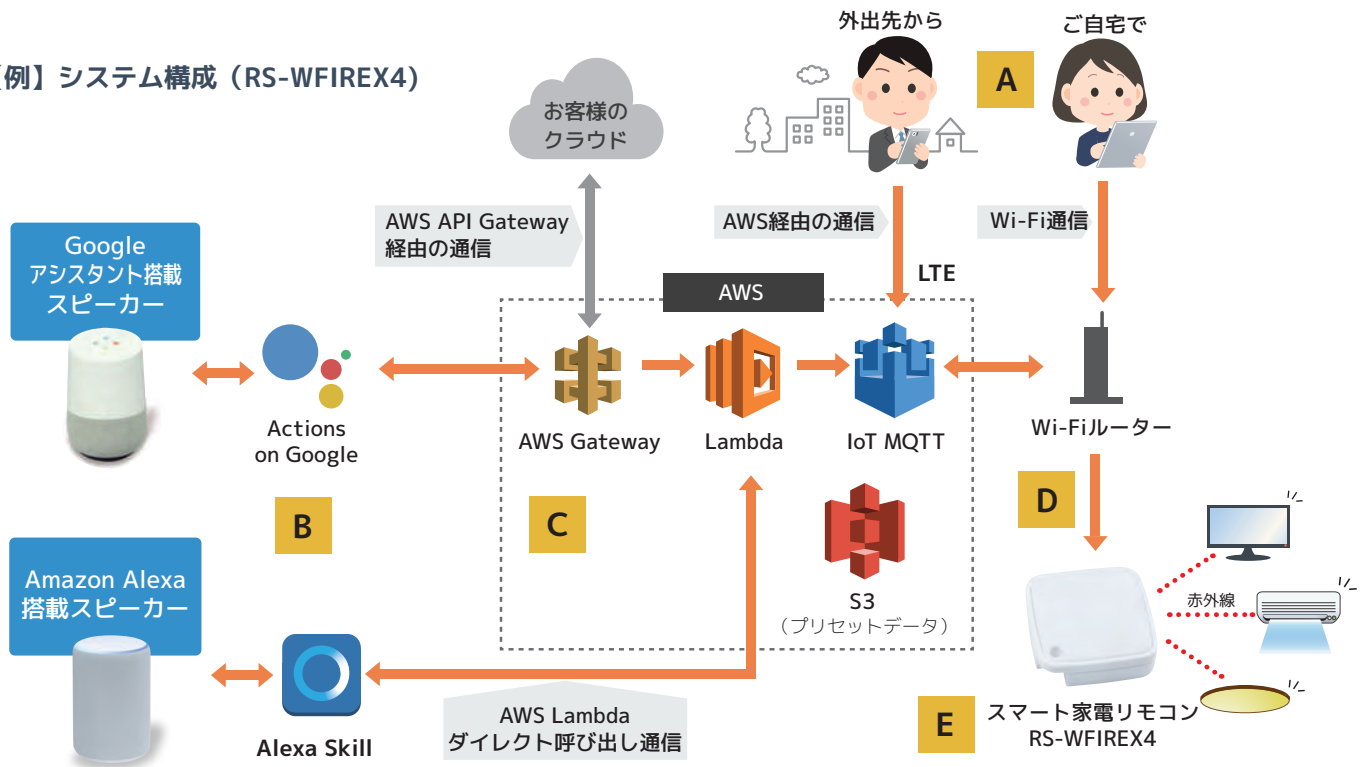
例】システム構成（RS-WFIREX4）

お客様のクラウド

外出先から

ご自宅で

A

Google アシスタント搭載 スピーカー

AWS API Gateway 経由の通信

AWS経由の通信

Wi-Fi通信

LTE

AWS

Actions on Google

AWS Gateway

Lambda

IoT MQTT

Wi-Fiルーター

B

C

D

S3 （プリセットデータ）

赤外線

Amazon Alexa 搭載スピーカー

Alexa Skill

AWS Lambda ダイレクト呼び出し通信

E

スマート家電リモコン RS-WFIREX4